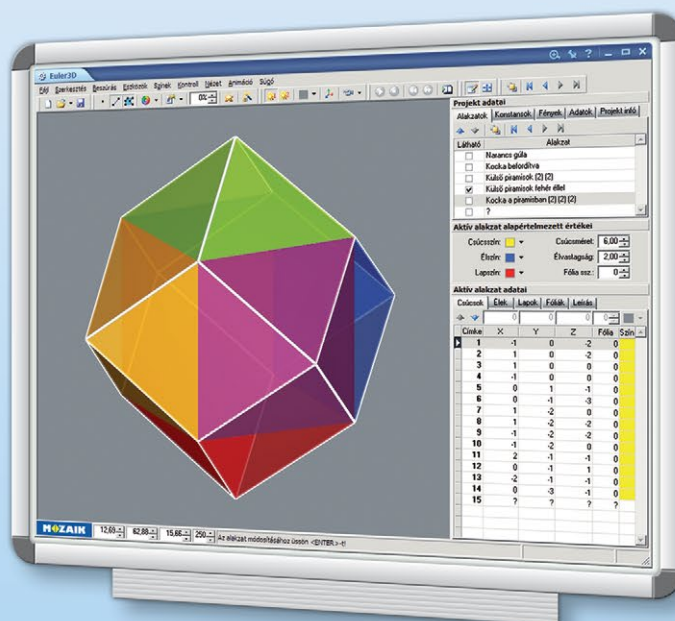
Euler3D

Fájl Szerkesztés Beszúrás Eszközök Egyéb Kontroll Nézet Animáció Súgó

0%

Projekt adatai

Alakzatok | Konstansok | Fények | Adatok | Projekt infó

| Látható | Alakzat |
|---|---|
| | Narancs gúla |
| | Kocka beforditva |
| | Külső piramisok (2) (2) |
| ✔ | Külső piramisok fehér éllel |
| | Kocka a piramisban (2) (2) (2) |
| | ? |

Aktív alakzat alapértelmezett értékei

Csúcsszín: Csúcsméret: 6,00
Élszín: Élvastagság: 2,00
Lapszín: Fólia ssz.: 0

Aktív alakzat adatai

Csúcsok | Élek | Lapok | Fóliák | Leírás

0 0 0 0

| Címke | X | Y | Z | Fólia | Szín |
|---|---|---|---|---|---|
| 1 | -1 | 0 | -2 | 0 | |
| 2 | 1 | 0 | -2 | 0 | |
| 3 | 1 | 0 | 0 | 0 | |
| 4 | -1 | 0 | 0 | 0 | |
| 5 | 0 | 1 | -1 | 0 | |
| 6 | 0 | -1 | -3 | 0 | |
| 7 | 1 | -2 | 0 | 0 | |
| 8 | 1 | -2 | -2 | 0 | |
| 9 | -1 | -2 | -2 | 0 | |
| 10 | -1 | -2 | 0 | 0 | |
| 11 | 2 | -1 | -1 | 0 | |
| 12 | 0 | -1 | 1 | 0 | |
| 13 | -2 | -1 | -1 | 0 | |
| 14 | 0 | -3 | -1 | 0 | |
| 15 | ? | ? | ? | ? | |

MOZAIK 12,65 62,88 15,65 250 Az alakzat módosításához üssön <ENTER>-t!